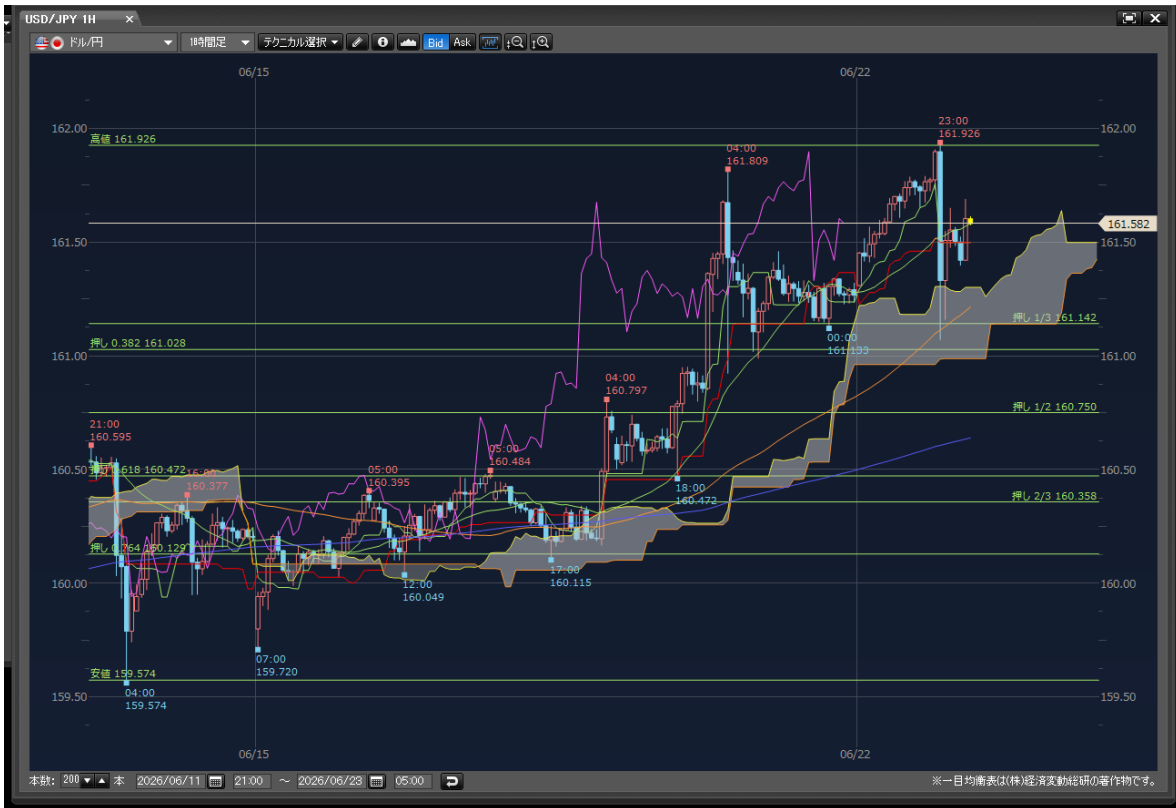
USD/JPY 1H ×

ドル/円 | 1時間足 | テクニカル選択 | Bid | Ask

06/15
06/22

162.00
161.50
161.00
160.50
160.00
159.50

162.00
161.50
161.00
160.50
160.00
159.50

高値 161.926
押し 0.382 161.028
押し 0.618 160.472
押し 0.764 160.129
安値 159.574

押し 1/3 161.142
押し 1/2 160.750
押し 2/3 160.358

161.582

23:00
161.926

04:00
161.809

00:00
161.193

04:00
160.797

18:00
160.472

05:00
160.484

21:00
160.595

15:00
160.377

05:00
160.395

12:00
160.049

17:00
160.115

07:00
159.720

04:00
159.574

06/15
06/22

本数: 200 本 2026/06/11 21:00 ～ 2026/06/23 05:00

※一目均衡表は(株)経済変動総研の著作物です。